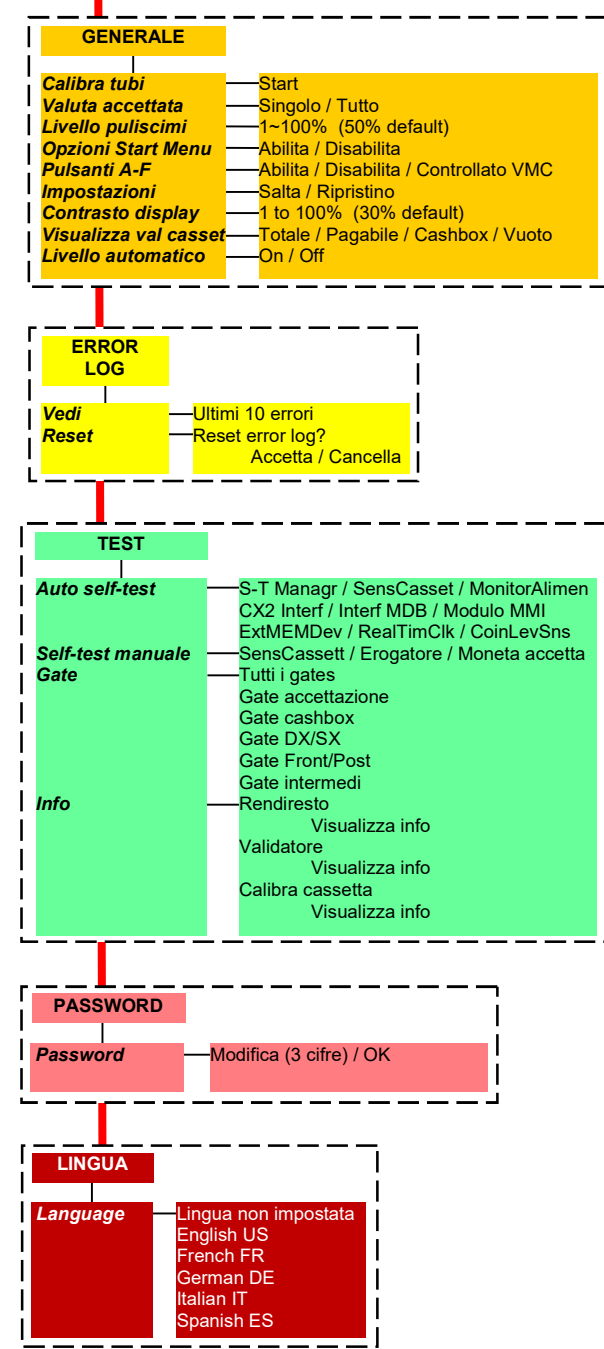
GENERALE

Calibra tubi — Start
Valuta accettata — Singolo / Tutto
Livello puliscimi — 1~100% (50% default)
Opzioni Start Menu — Abilita / Disabilita
Pulsanti A-F — Abilita / Disabilita / Controllato VMC
Impostazioni — Salta / Ripristino
Contrasto display — 1 to 100% (30% default)
Visualizza val casset — Totale / Pagabile / Cashbox / Vuoto
Livello automatico — On / Off

ERROR LOG

Vedi — Ultimi 10 errori
Reset — Reset error log?
Accetta / Cancella

TEST

Auto self-test — S-T Managr / SensCasset / MonitorAlimen
CX2 Interf / Interf MDB / Modulo MMI
ExtMEMDev / RealTimClk / CoinLevSns
Self-test manuale — SensCassett / Erogatore / Moneta accetta
Gate — Tutti i gates
Gate accettazione
Gate cashbox
Gate DX/SX
Gate Front/Post
Gate intermedi
Info — Rendiresto
Visualizza info
Validatore
Visualizza info
Calibra cassetta
Visualizza info

PASSWORD

Password — Modifica (3 cifre) / OK

LINGUA

Language — Lingua non impostata
English US
French FR
German DE
Italian IT
Spanish ES